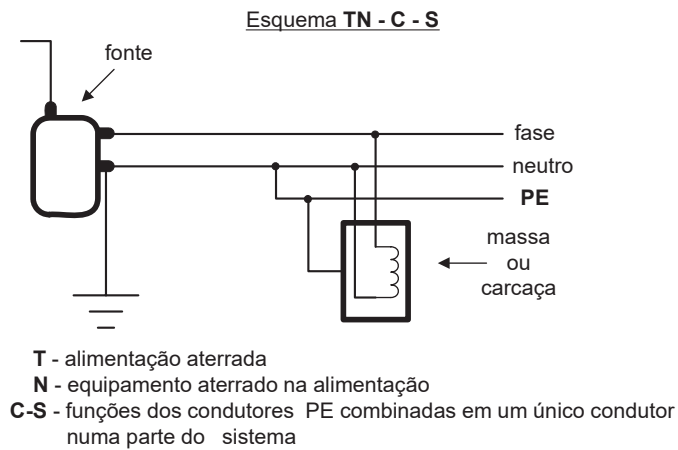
Esquema TN - C - S

fonte

fase

neutro

PE

massa ou carcaça

T - alimentação aterrada

N - equipamento aterrado na alimentação

C-S - funções dos condutores PE combinadas em um único condutor numa parte do sistema